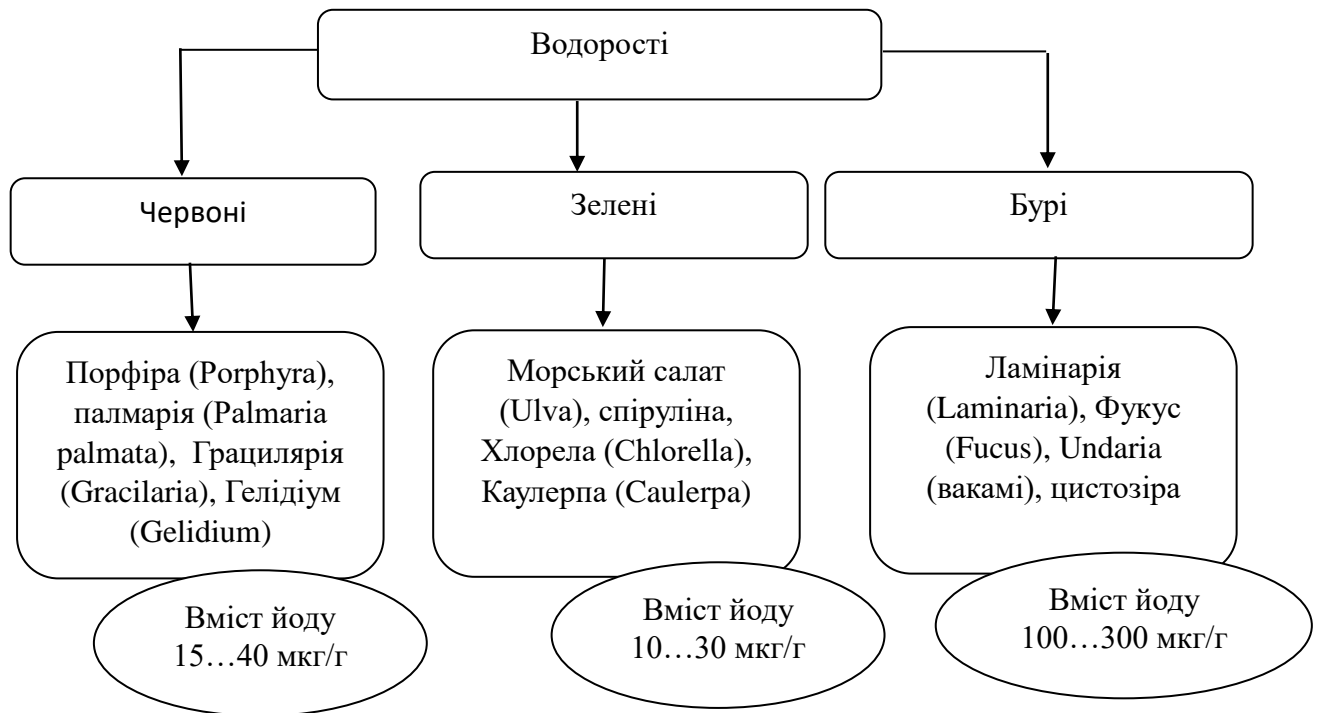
Водорості

Червоні

Зелені

Бурі

Порфіра (Porphyra), палмарія (Palmaria palmata), Грацилярія (Gracilaria), Гелідіум (Gelidium)

Вміст йоду 15…40 мкг/г

Морський салат (Ulva), спіруліна, Хлорела (Chlorella), Каулерпа (Caulerpa)

Вміст йоду 10…30 мкг/г

Ламінарія (Laminaria), Фукус (Fucus), Undaria (вакамі), цистозіра

Вміст йоду 100…300 мкг/г